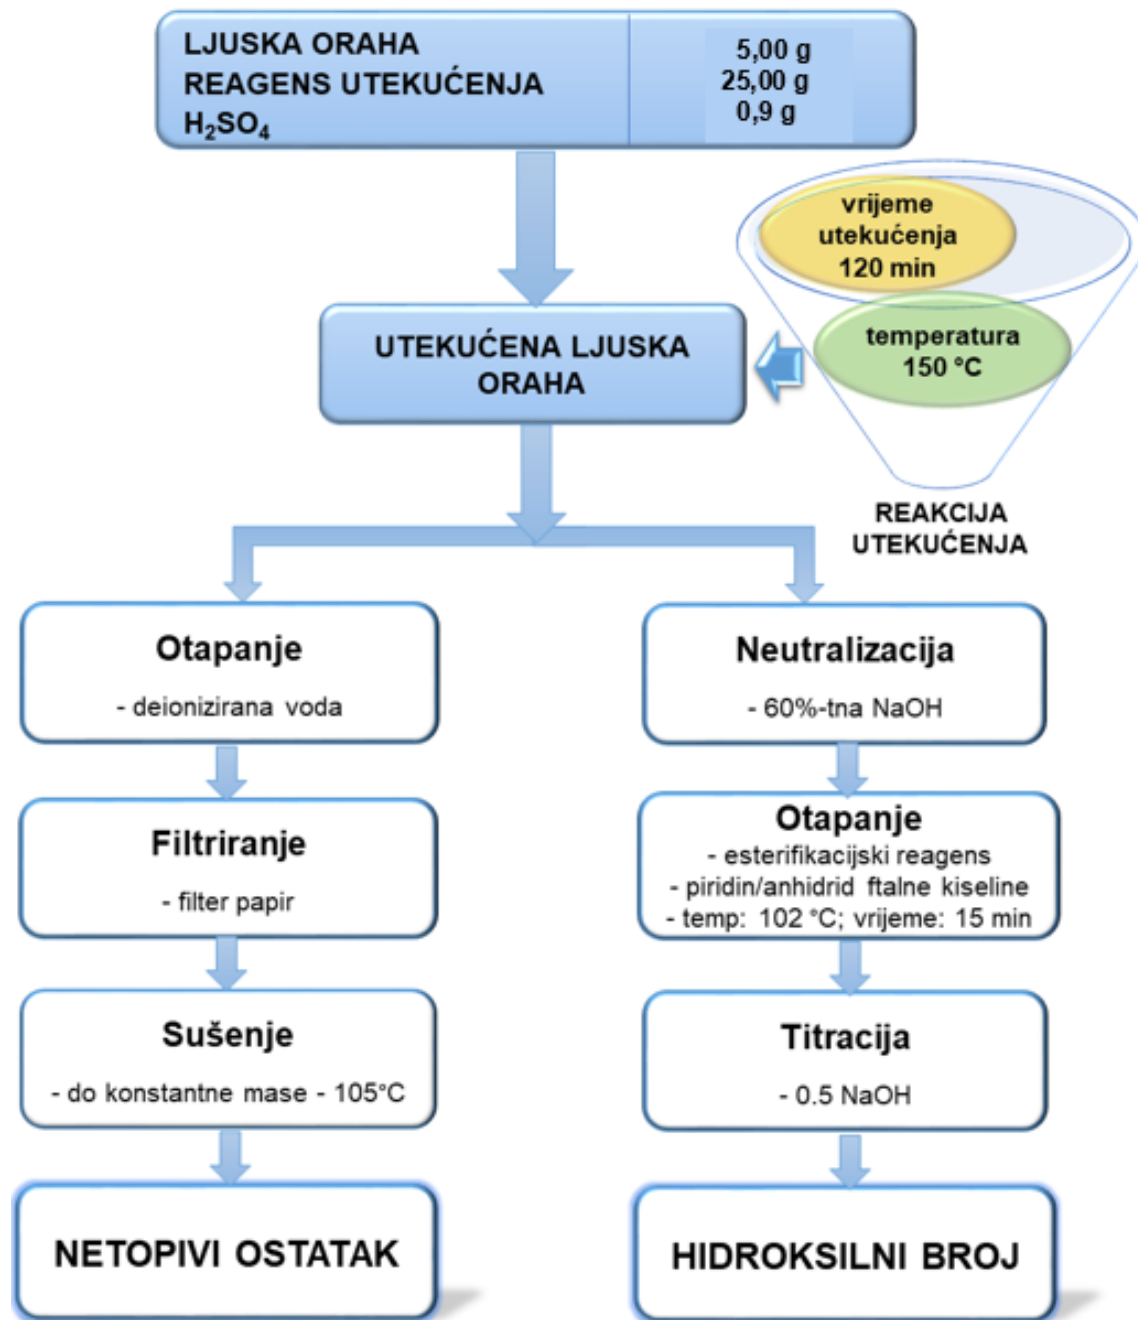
LJUSKA ORAHA
REAGENS UTEKUĆENJA
$H_2SO_4$

5,00 g
25,00 g
0,9 g

vrijeme utekućenja 120 min

temperatura 150 °C

REAKCIJA UTEKUĆENJA

UTEKUĆENA LJUSKA ORAHA

Otapanje
- deionizirana voda

Filtriranje
- filter papir

Sušenje
- do konstantne mase - 105°C

NETOPIVI OSTATAK

Neutralizacija
- 60%-tna NaOH

Otapanje
- esterifikacijski reagens
- piridin/anhidrid ftalne kiseline
- temp: 102 °C; vrijeme: 15 min

Titracija
- 0.5 NaOH

HIDROKSILNI BROJ